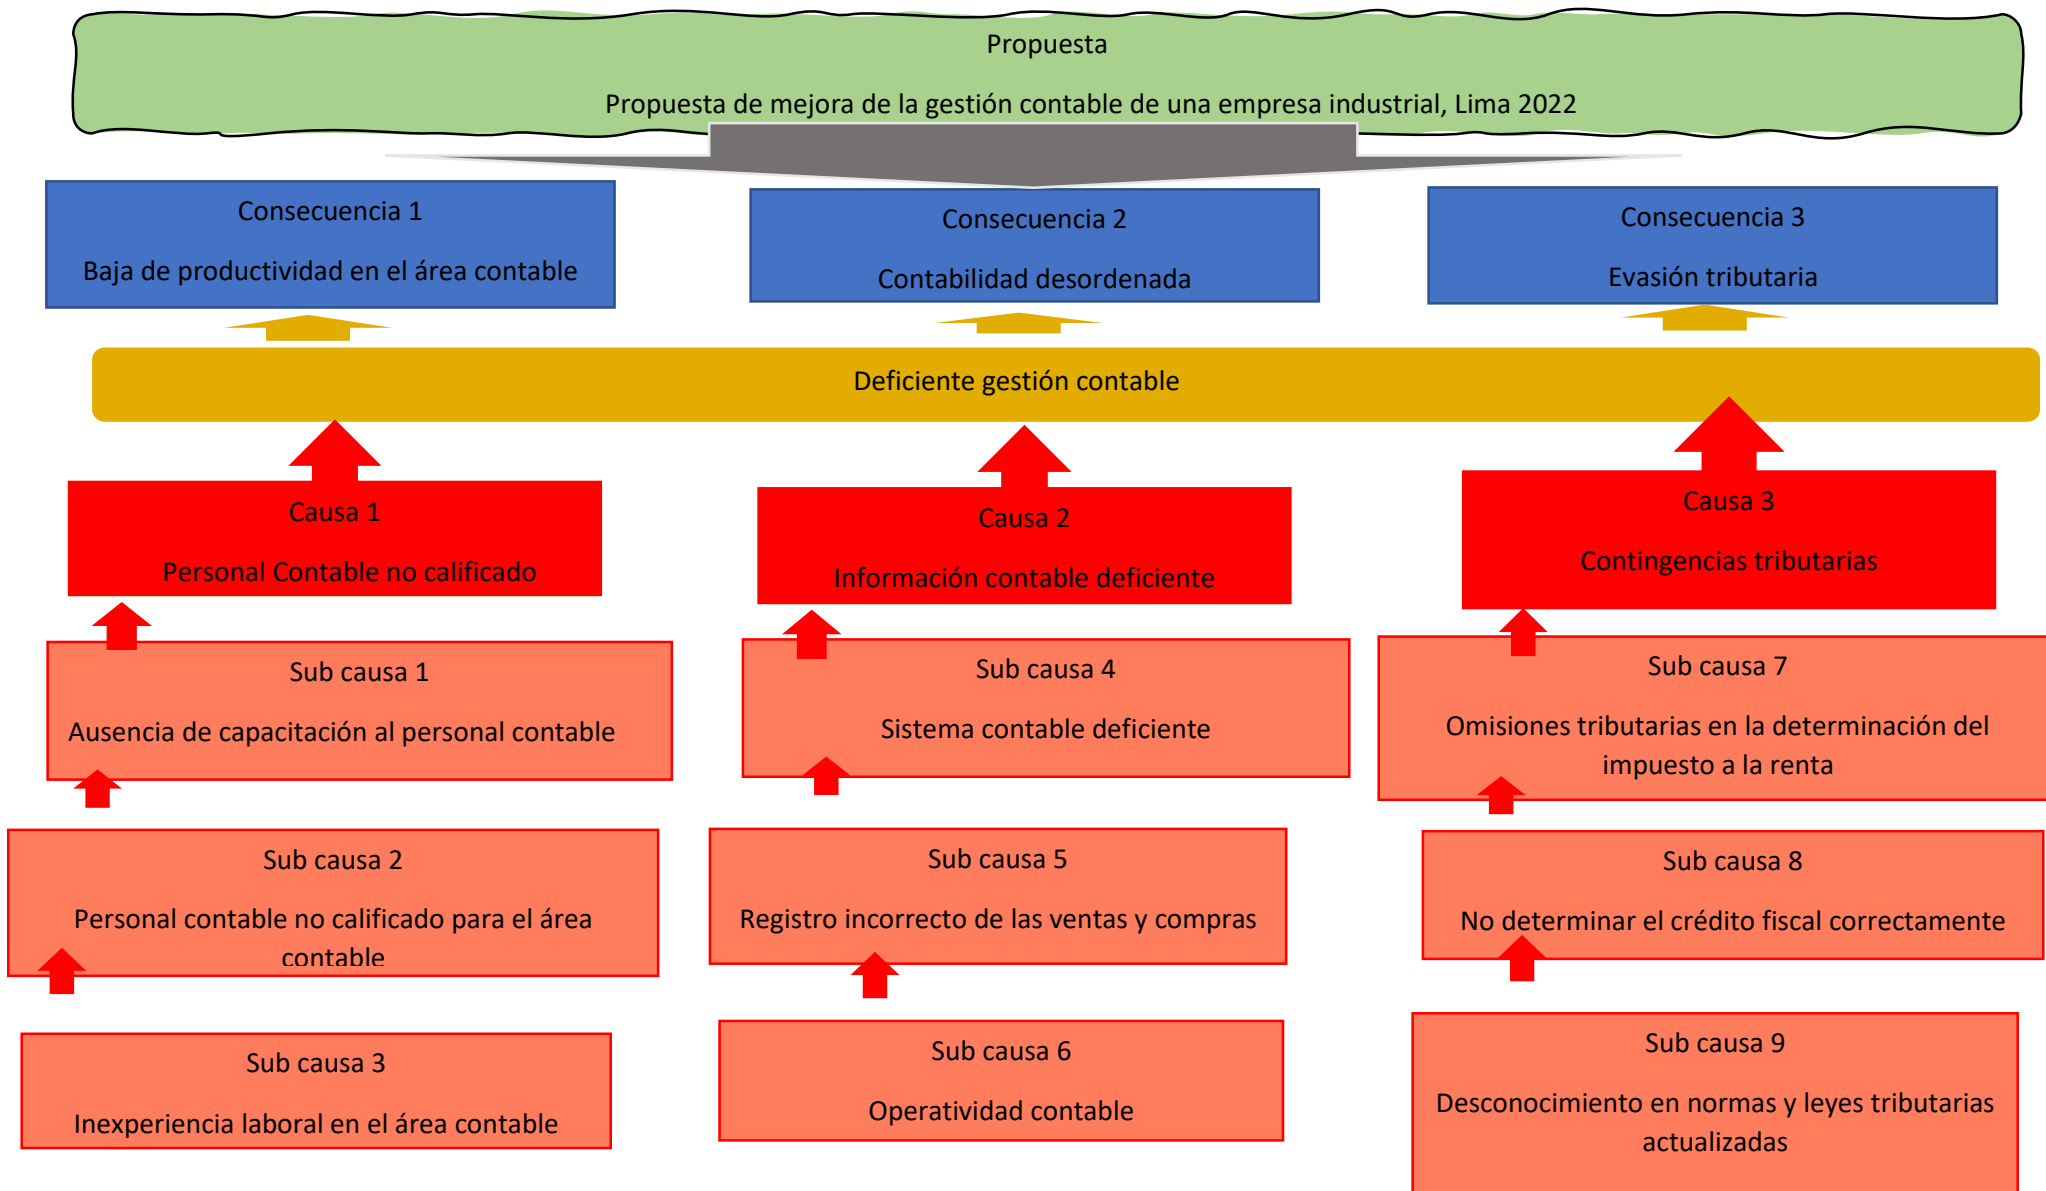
Propuesta

Propuesta de mejora de la gestión contable de una empresa industrial, Lima 2022

Consecuencia 1

Baja de productividad en el área contable

Consecuencia 2

Contabilidad desordenada

Consecuencia 3

Evasión tributaria

Deficiente gestión contable

Causa 1

Personal Contable no calificado

Causa 2

Información contable deficiente

Causa 3

Contingencias tributarias

Sub causa 1

Ausencia de capacitación al personal contable

Sub causa 4

Sistema contable deficiente

Sub causa 7

Omisiones tributarias en la determinación del impuesto a la renta

Sub causa 2

Personal contable no calificado para el área contable

Sub causa 5

Registro incorrecto de las ventas y compras

Sub causa 8

No determinar el crédito fiscal correctamente

Sub causa 3

Inexperiencia laboral en el área contable

Sub causa 6

Operatividad contable

Sub causa 9

Desconocimiento en normas y leyes tributarias actualizadas